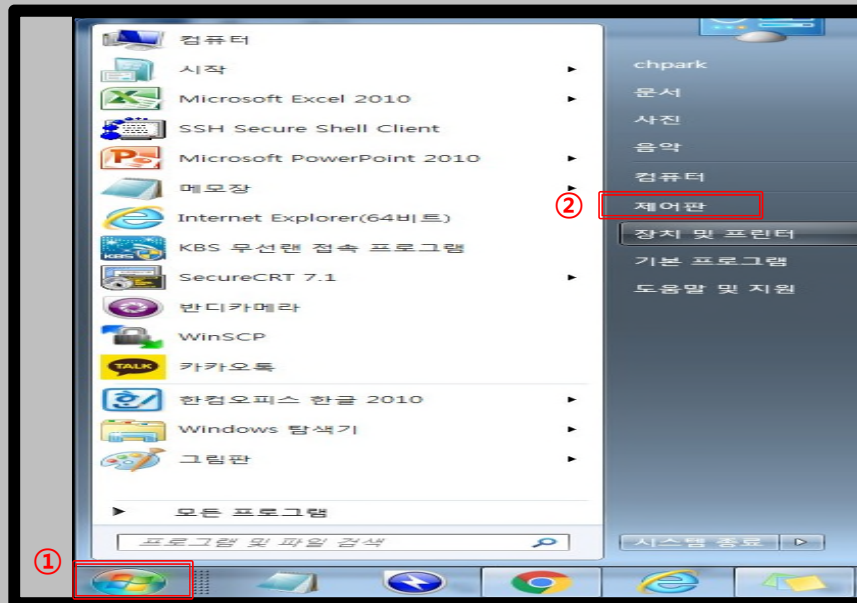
컴퓨터
시작
Microsoft Excel 2010
SSH Secure Shell Client
Microsoft PowerPoint 2010
메모장
Internet Explorer(64비트)
KBS 무선랜 접속 프로그램
SecureCRT 7.1
반디카메라
WinSCP
TALK
카카오톡
한컴오피스 한글 2010
Windows 탐색기
그림판
모든 프로그램
프로그램 및 파일 검색

chpark
문서
사진
음악
컴퓨터
②
제어판
장치 및 프린터
기본 프로그램
도움말 및 지원
시스템 종료

①